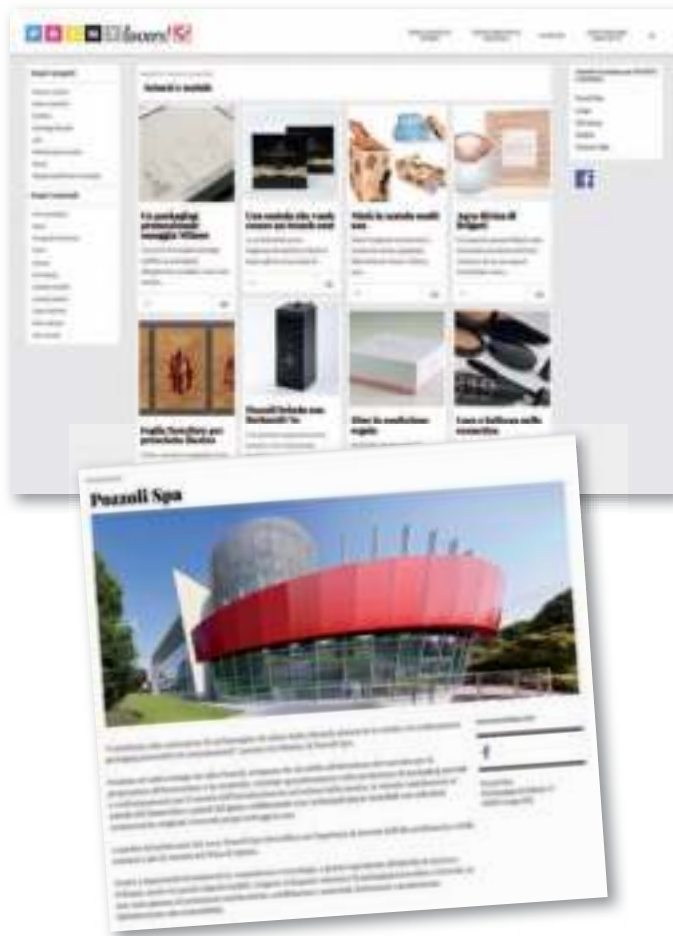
Boxes!

Astucci e scatole

Un packaging professionale omaggio Milano

Una scatola che vuole essere un brand assi

Visiti le scatole multi uso

Agro ferino di Brigati

Foglia Tortellini per prodotto Bodrix

Pozzoli Scheda con Berlucchi '61

Shari in confezione regalo

Luce e bellezza nelle cosmetiche

Pozzoli Spa

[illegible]